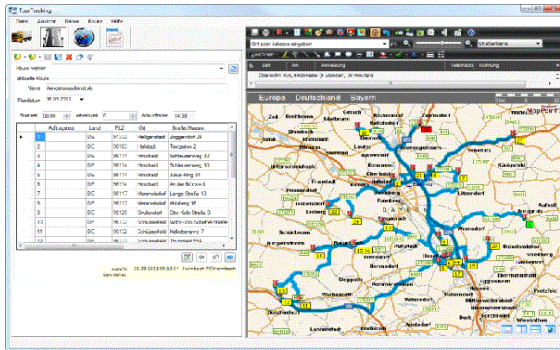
TourTracking

Datei Ansicht Reise Route Hilfe

Name: Kundenbesuche.tdb

Plandatum: 26.09.2011

Startzeit: 08:00

Ankunftszeit: 14:38

| | Auftragsnr. | Land | PLZ | Ort | Straße/Hausnr. |
|---|---|---|---|---|---|
| ▸ | 1 | DE | 96103 | Hallstadt | Jäggerdorf 26 |
| | 2 | DE | 96110 | Scheßlitz | Tempelweg 2 |
| | 3 | DE | 96114 | Hirschaid | Schlüsselweg 22 |
| | 4 | DE | 96114 | Hirschaid | Bahnhofstraße 15 |
| | 5 | DE | 96114 | Hirschaid | Julius-Weg 31 |
| | 6 | DE | 96114 | Hirschaid | An der Bucht 4 |
| | 7 | DE | 96117 | Memmelsdorf | Lange Straße 13 |
| | 8 | DE | 96117 | Memmelsdorf | Abtsweg 17 |
| | 9 | DE | 96120 | Bischberg | Dorfstraße 3 |
| | 10 | DE | 96120 | Bischberg | Schulstraße 2 |
| | 11 | DE | 96123 | Litzendorf | Hollerberg 7 |
| | 12 | DE | 96126 | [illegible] | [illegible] |

Ort oder Adresse eingeben

Europa Deutschland Bayern